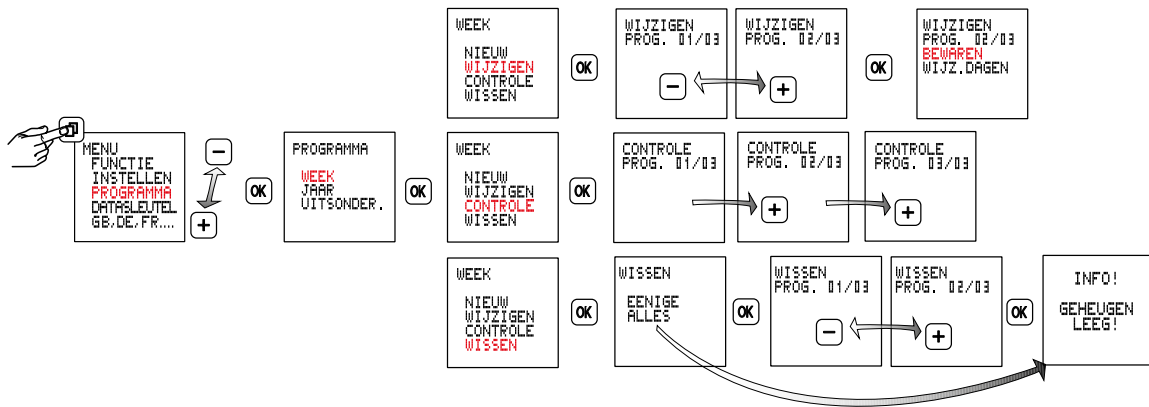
MENU
FUNCTIE
INSTELLEN
PROGRAMMA
DATASLEUTEL
GB,DE,FR....

−
+
OK

PROGRAMMA

WEEK
JAAR
UITSONDER.

OK

WEEK

NIEUW
WIJZIGEN
CONTROLE
WISSEN

OK

WIJZIGEN
PROG. 01/03

−

WIJZIGEN
PROG. 02/03

+

OK

WIJZIGEN
PROG. 02/03
BEWAREN
WIJZ.DAGEN

WEEK

NIEUW
WIJZIGEN
CONTROLE
WISSEN

OK

CONTROLE
PROG. 01/03

CONTROLE
PROG. 02/03

+

CONTROLE
PROG. 03/03

+

WEEK

NIEUW
WIJZIGEN
CONTROLE
WISSEN

OK

WISSEN

EENIGE
ALLES

OK

WISSEN
PROG. 01/03

−

WISSEN
PROG. 02/03

+

OK

INFO!

GEHEUGEN
LEEG!